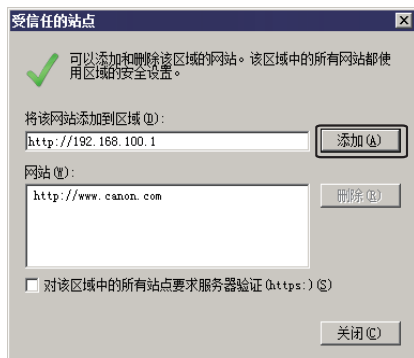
受信任的站点

可以添加和删除该区域的网站。该区域中的所有网站都使用区域的安全设置。

将该网站添加到区域(D):

http://192.168.100.1

添加(A)

网站(W):

http://www.canon.com

删除(R)

对该区域中的所有站点要求服务器验证(https:)(S)

关闭(C)